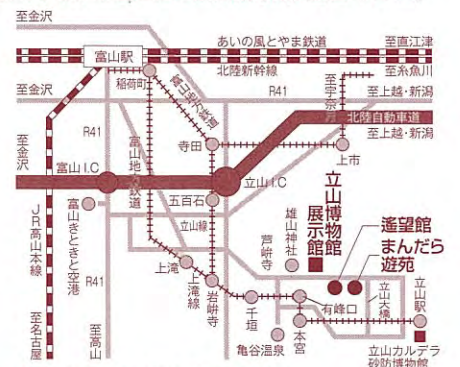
至金沢

あいの風とやま鉄道

至直江津

富山駅

北陸新幹線

至糸魚川

稲荷町

R41

至宇奈月

至上越・新潟

富山地方鉄道

北陸自動車道

至上越・新潟

R41

寺田

至金沢

富山I.C

富山地方鉄道

立山I.C

上市

五百石

立山博物館展示館

JR高山本線

富山きときと空港

立山線

雄山神社

芦峅寺

遙望館

まんだら遊苑

上滝

上滝線

岩峅寺

R41

千垣

有峰口

立山大橋

立山駅

至高山

至名古屋

亀谷温泉

本宮

立山カルデラ砂防博物館